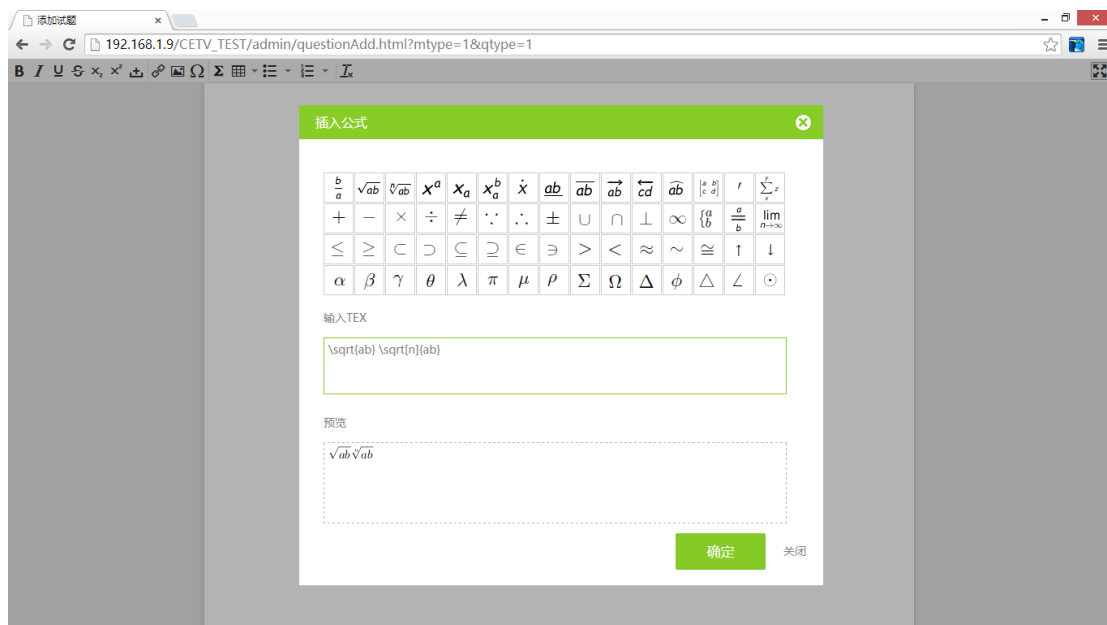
添加试题 ×

192.168.1.9/CETV_TEST/admin/questionAdd.html?mtype=1&qtype=1

B I U S $x_2$ $x^2$ Ω Σ $I_x$

插入公式

| $\frac{b}{a}$ | $\sqrt{ab}$ | $\sqrt[n]{ab}$ | $x^a$ | $x_a$ | $x_a^b$ | $\dot{x}$ | $\underline{ab}$ | $\overline{ab}$ | $\overrightarrow{ab}$ | $\overleftarrow{cd}$ | $\widehat{ab}$ | $\begin{bmatrix} a & b \\ c & d \end{bmatrix}$ | $'$ | $\sum_{x}^{y} z$ |
|---|---|---|---|---|---|---|---|---|---|---|---|---|---|---|
| $+$ | $-$ | $\times$ | $\div$ | $\neq$ | $\because$ | $\therefore$ | $\pm$ | $\cup$ | $\cap$ | $\perp$ | $\infty$ | $\begin{cases} a \\ b \end{cases}$ | $\frac{a}{b}$ | $\lim_{n\to\infty}$ |
| $\leq$ | $\geq$ | $\subset$ | $\supset$ | $\subseteq$ | $\supseteq$ | $\in$ | $\ni$ | $>$ | $<$ | $\approx$ | $\sim$ | $\cong$ | $\uparrow$ | $\downarrow$ |
| $\alpha$ | $\beta$ | $\gamma$ | $\theta$ | $\lambda$ | $\pi$ | $\mu$ | $\rho$ | $\Sigma$ | $\Omega$ | $\Delta$ | $\phi$ | $\triangle$ | $\angle$ | $\odot$ |

输入TEX

\sqrt{ab} \sqrt[n]{ab}

预览

$\sqrt{ab}\sqrt[n]{ab}$

确定 关闭